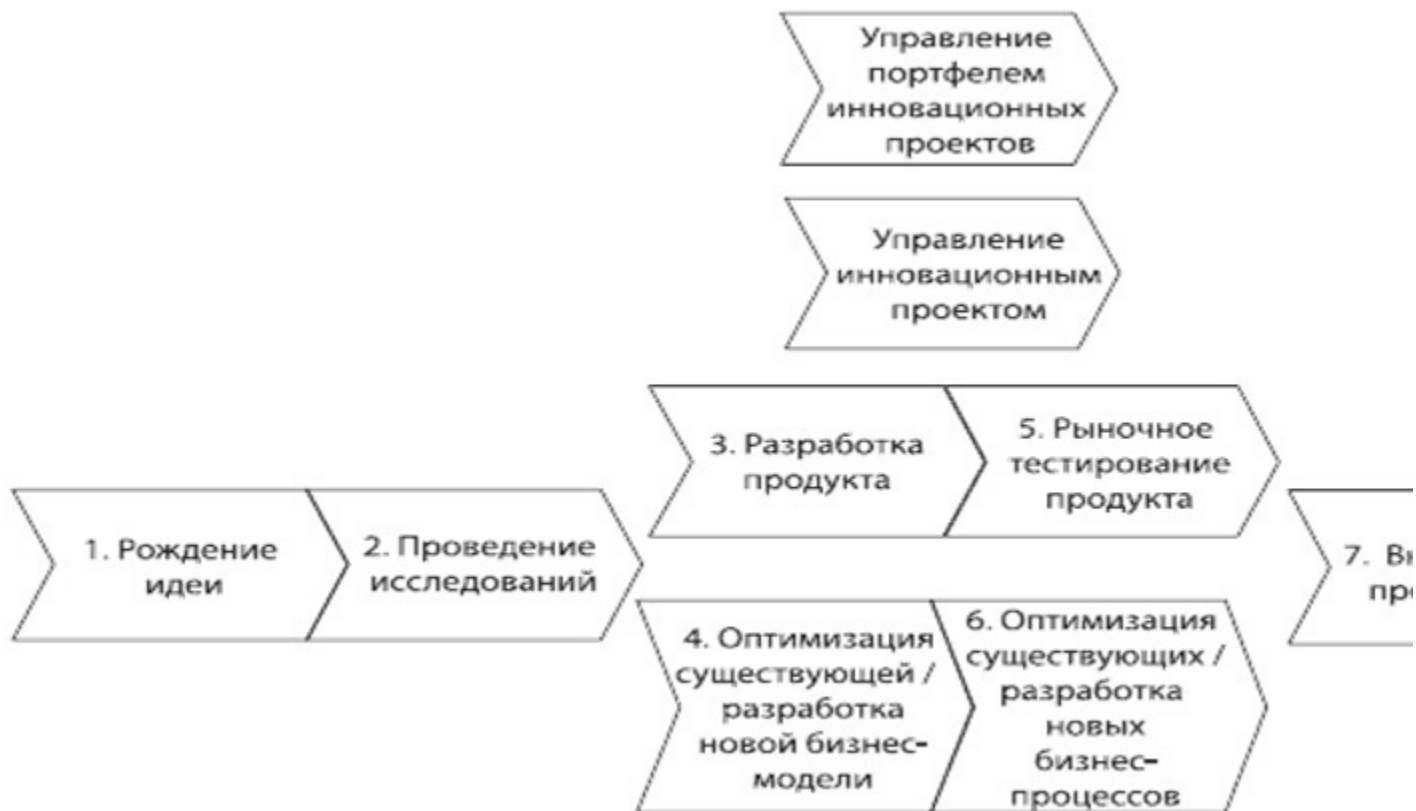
Управление портфелем инновационных проектов

Управление инновационным проектом

3. Разработка продукта

5. Рыночное тестирование продукта

1. Рождение идеи

2. Проведение исследований

7. В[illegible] пр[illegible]

4. Оптимизация существующей / разработка новой бизнес-модели

6. Оптимизация существующих / разработка новых бизнес-процессов